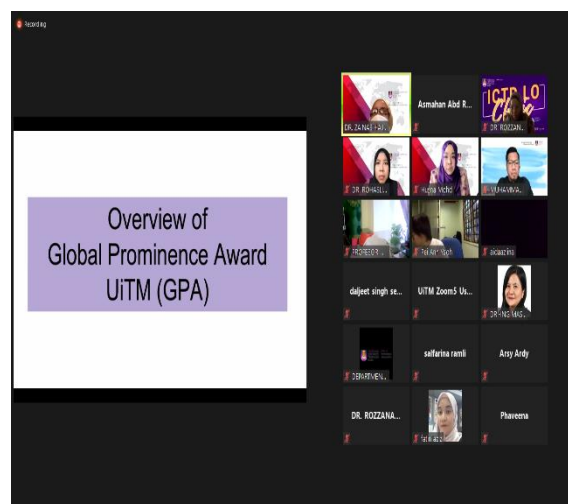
Recording

Overview of Global Prominence Award UiTM (GPA)

DR. ZAINAB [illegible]

Asmahan Abd R...

ICTD LO

DR. ROZZAN...

DR. ROHASL...

Huda Mohd

MUHAMMA...

PROFESOR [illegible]

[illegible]

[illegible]

daljeet singh se...

UiTM Zoom5 Us...

DR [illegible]

DEPARTMEN...

saifarina ramli

Arsy Ardy

DR. ROZZANA...

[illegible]

Phaveena